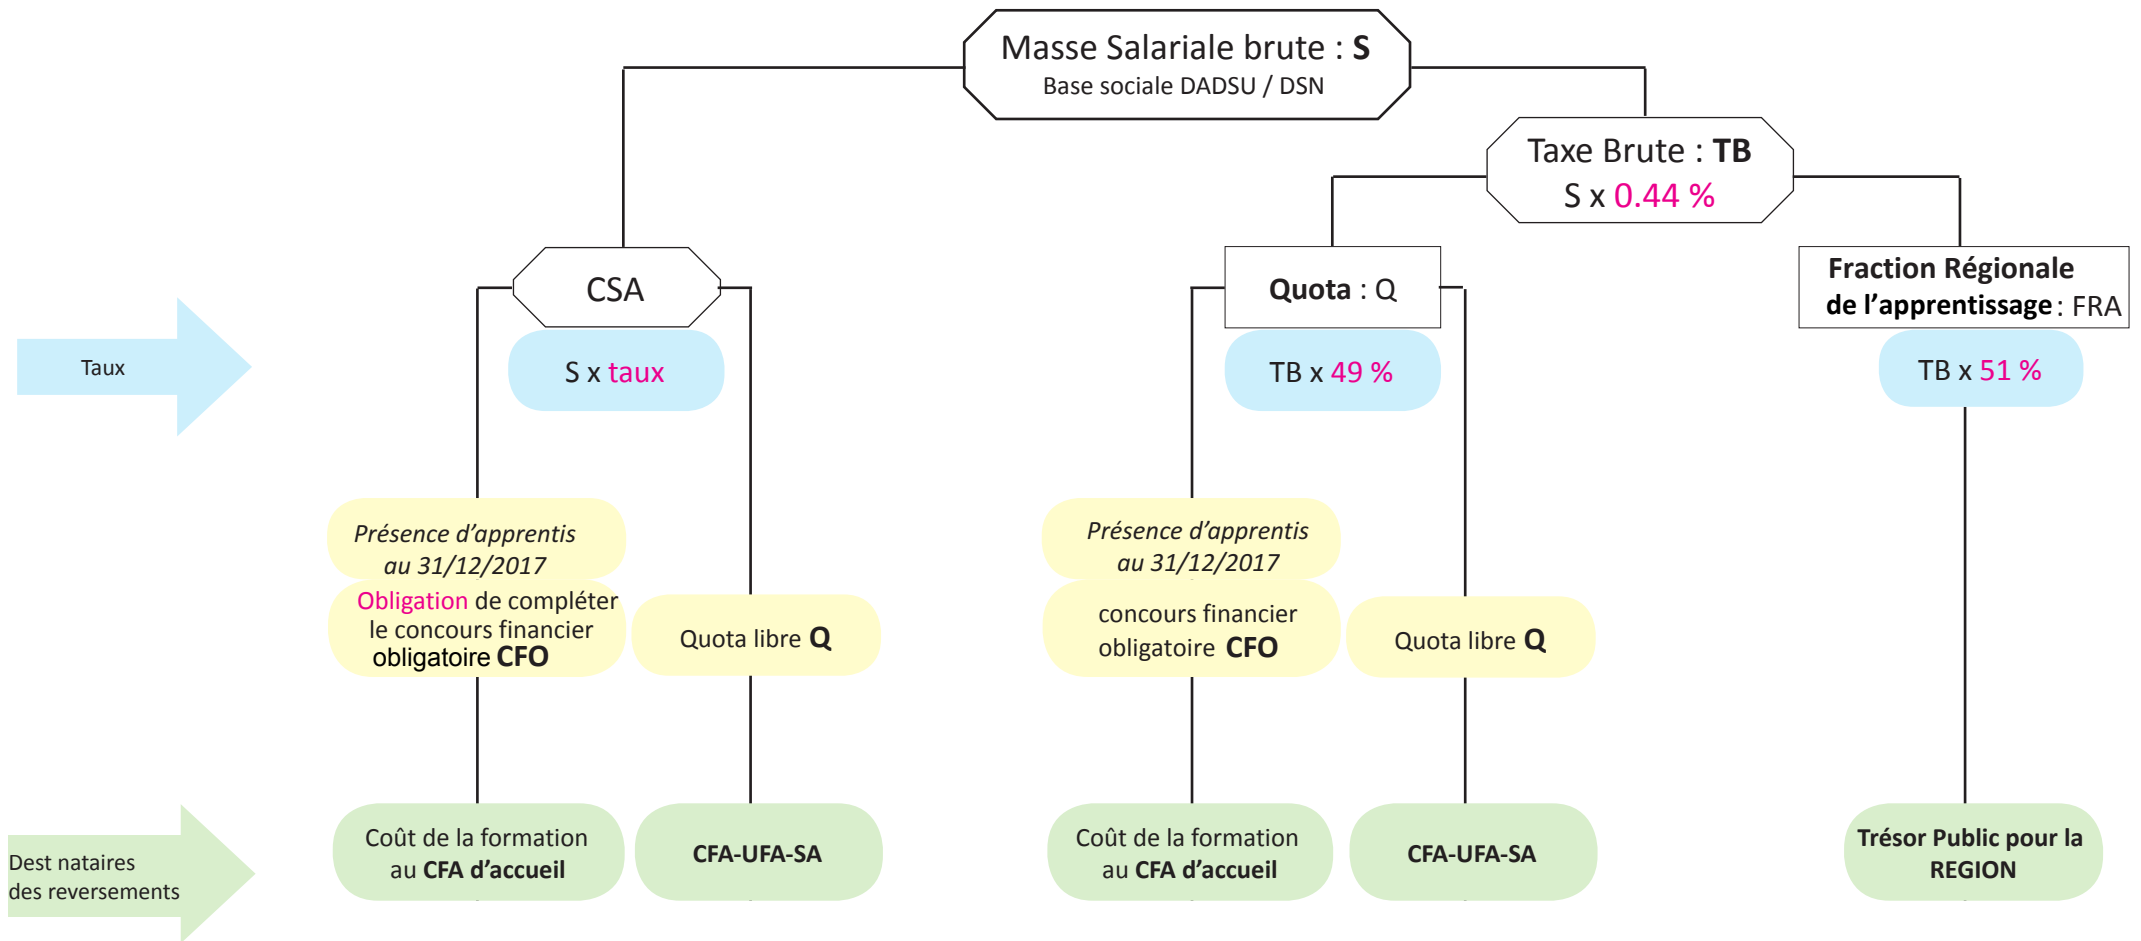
Masse Salariale brute : **S**
Base sociale DADSU / DSN

Taxe Brute : **TB**
S x 0.44 %

CSA

Quota : Q

Fraction Régionale de l'apprentissage : FRA

Taux

S x taux

TB x 49 %

TB x 51 %

*Présence d'apprentis au 31/12/2017*

Obligation de compléter le concours financier obligatoire **CFO**

Quota libre **Q**

*Présence d'apprentis au 31/12/2017*

concours financier obligatoire **CFO**

Quota libre **Q**

Dest nataires des reversements

Coût de la formation au **CFA d'accueil**

**CFA-UFA-SA**

Coût de la formation au **CFA d'accueil**

**CFA-UFA-SA**

**Trésor Public pour la REGION**